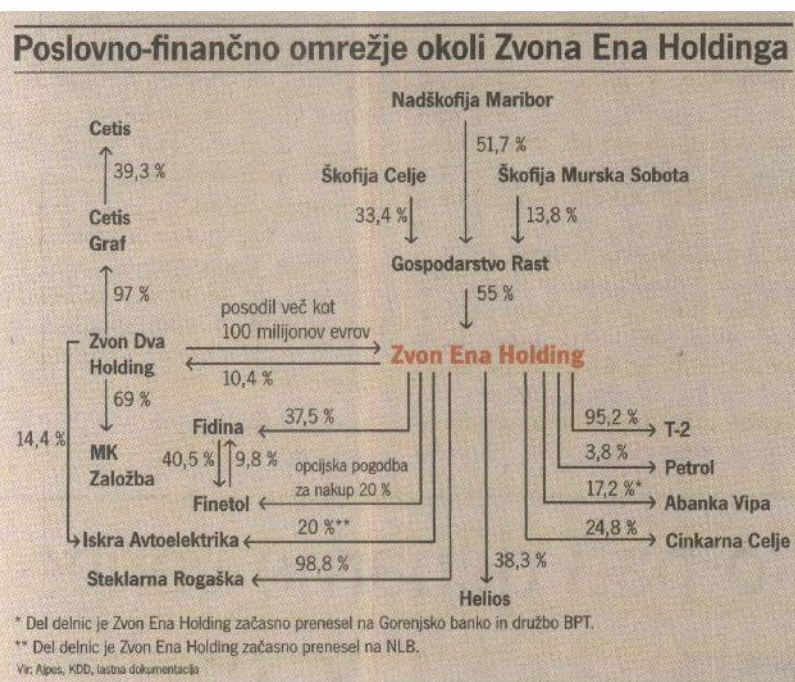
Poslovno-finančno omrežje okoli Zvona Ena Holdinga

Nadškofija Maribor

51,7 %

Škofija Celje

Škofija Murska Sobota

33,4 %

13,8 %

Gospodarstvo Rast

55 %

Cetis

39,3 %

Cetis Graf

97 %

Zvon Dva Holding

posodil več kot 100 milijonov evrov

Zvon Ena Holding

10,4 %

69 %

MK Založba

14,4 %

Fidina

37,5 %

40,5 %

9,8 %

opcijska pogodba za nakup 20 %

Finetol

Iskra Avtoelektrika

20 %**

Steklarna Rogaška

98,8 %

38,3 %

Helios

95,2 %

T-2

3,8 %

Petrol

17,2 %*

Abanka Vipa

24,8 %

Cinkarna Celje

* Del delnic je Zvon Ena Holding začasno prenesel na Gorenjsko banko in družbo BPT.

** Del delnic je Zvon Ena Holding začasno prenesel na NLB.

Vir: Alpes, KDD, lastna dokumentacija